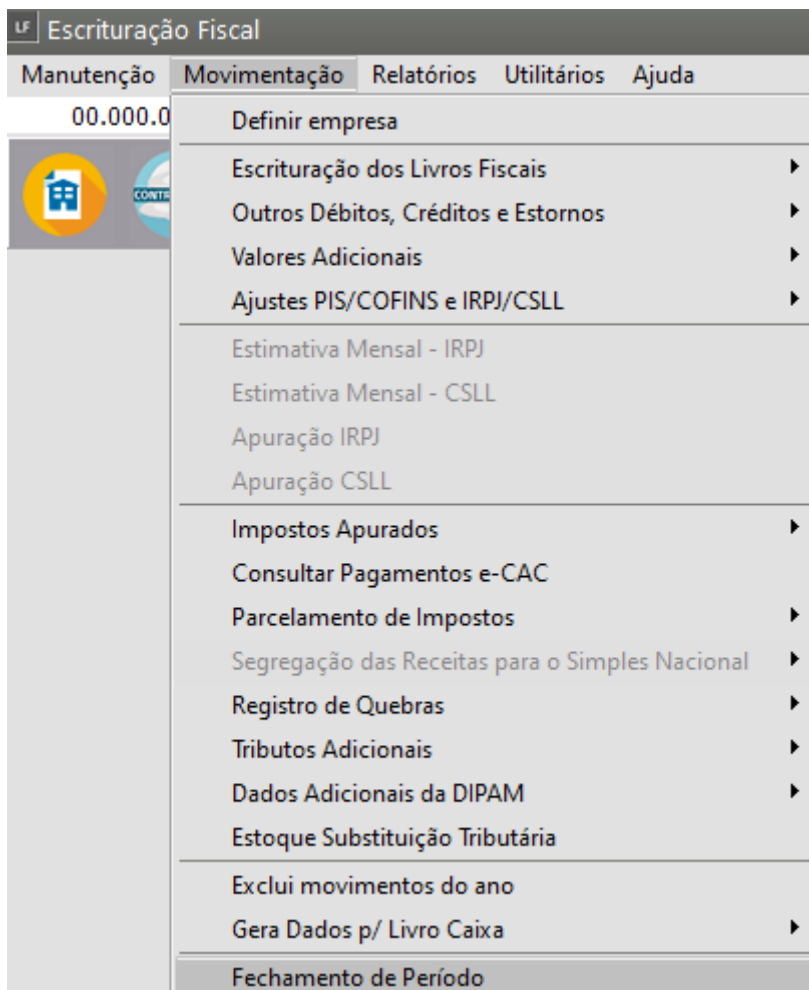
LF Escrituração Fiscal

Manutenção Movimentação Relatórios Utilitários Ajuda

00.000.0

CONTR

Definir empresa
Escrituração dos Livros Fiscais
Outros Débitos, Créditos e Estornos
Valores Adicionais
Ajustes PIS/COFINS e IRPJ/CSLL
Estimativa Mensal - IRPJ
Estimativa Mensal - CSLL
Apuração IRPJ
Apuração CSLL
Impostos Apurados
Consultar Pagamentos e-CAC
Parcelamento de Impostos
Segregação das Receitas para o Simples Nacional
Registro de Quebras
Tributos Adicionais
Dados Adicionais da DIPAM
Estoque Substituição Tributária
Exclui movimentos do ano
Gera Dados p/ Livro Caixa
Fechamento de Período